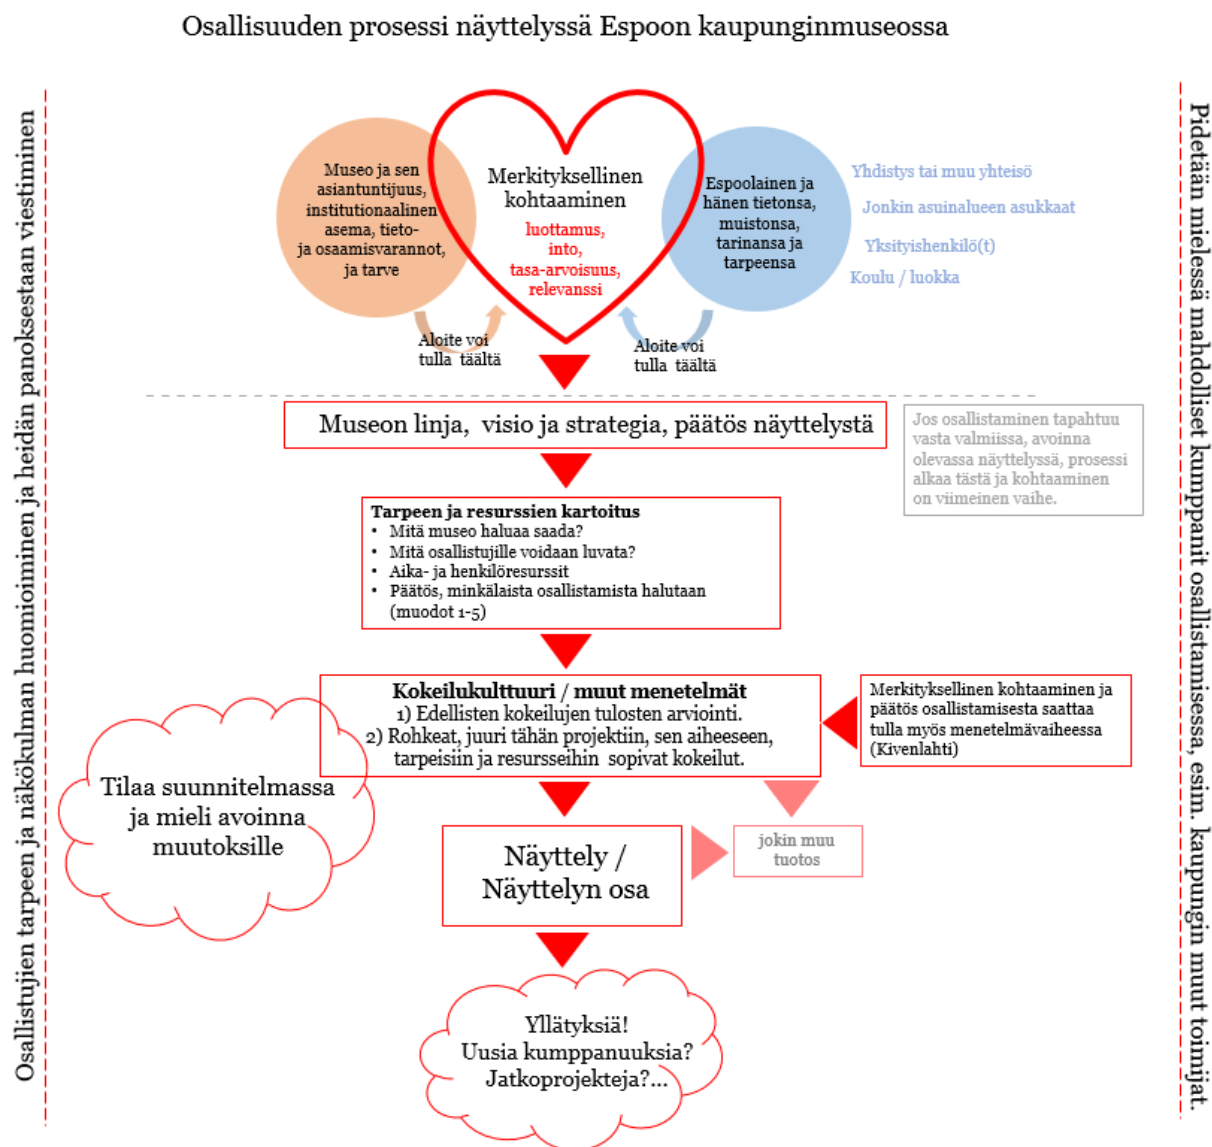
Osallisuuden prosessi näyttelyssä Espoon kaupunginmuseossa

Osallistujien tarpeen ja näkökulman huomioiminen ja heidän panoksestaan viestiminen

Museo ja sen asiantuntijuus, institutionaalinen asema, tieto- ja osaamisvarannot, ja tarve

Merkityksellinen kohtaaminen

luottamus, into, tasa-arvoisuus, relevanssi

Espoolainen ja hänen tietonsa, muistonsa, tarinansa ja tarpeensa

Yhdistys tai muu yhteisö

Jonkin asuinalueen asukkaat

Yksityishenkilö(t)

Koulu / luokka

Aloite voi tulla täältä

Aloite voi tulla täältä

Pidetään mielessä mahdolliset kumppanit osallistamisessa, esim. kaupungin muut toimijat.

Museon linja, visio ja strategia, päätös näyttelystä

Jos osallistaminen tapahtuu vasta valmiissa, avoinna olevassa näyttelyssä, prosessi alkaa tästä ja kohtaaminen on viimeinen vaihe.

Tarpeen ja resurssien kartoitus
• Mitä museo haluaa saada?
• Mitä osallistujille voidaan luvata?
• Aika- ja henkilöresurssit
• Päätös, minkälaista osallistamista halutaan (muodot 1-5)

Kokeilukulttuuri / muut menetelmät
1) Edellisten kokeilujen tulosten arviointi.
2) Rohkeat, juuri tähän projektiin, sen aiheeseen, tarpeisiin ja resursseihin sopivat kokeilut.

Merkityksellinen kohtaaminen ja päätös osallistamisesta saattaa tulla myös menetelmävaiheessa (Kivenlahti)

Tilaa suunnitelmassa ja mieli avoinna muutoksille

Näyttely / Näyttelyn osa

jokin muu tuotos

Yllätyksiä! Uusia kumppanuuksia? Jatkoprojekteja?...